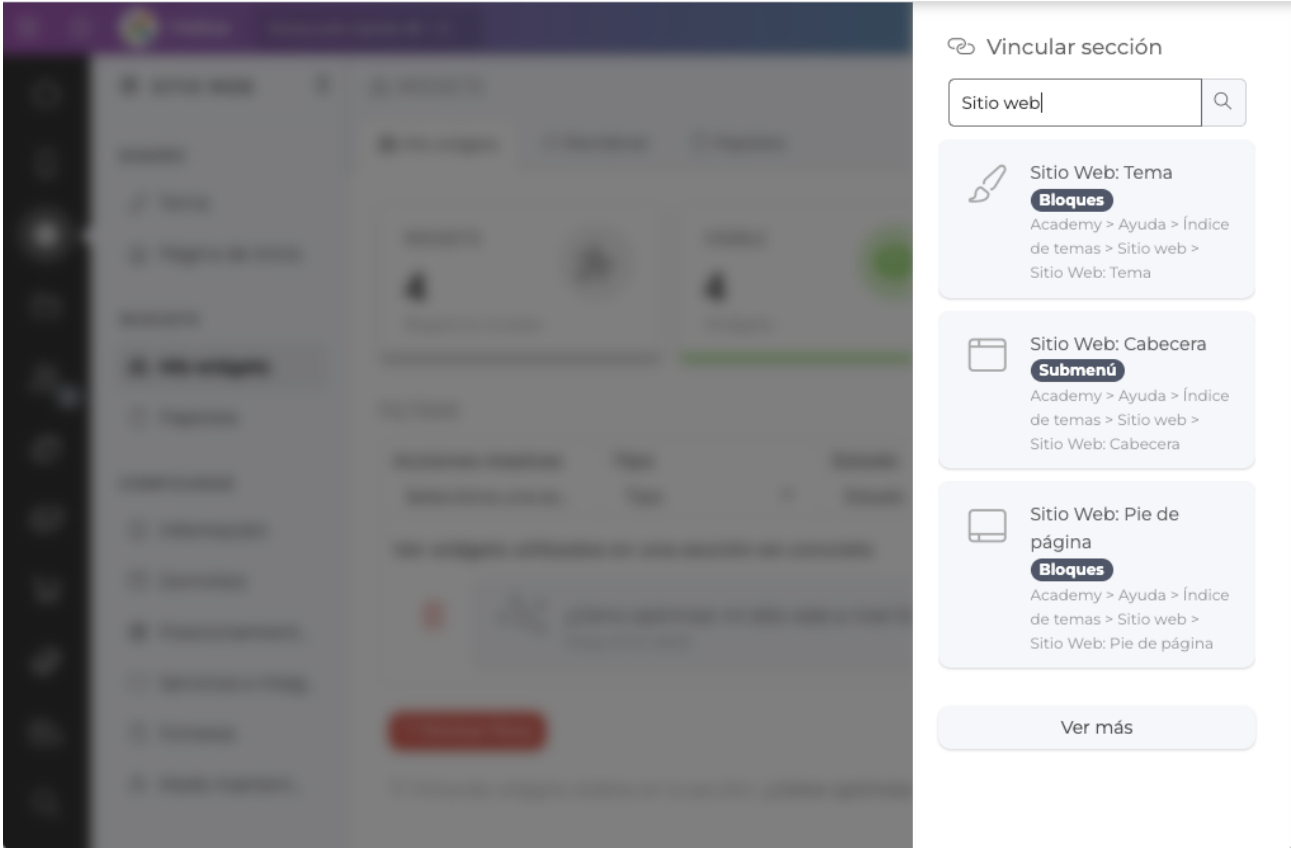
Vincular sección

Sitio web

Sitio Web: Tema
Bloques
Academy > Ayuda > Índice de temas > Sitio web > Sitio Web: Tema

Sitio Web: Cabecera
Submenú
Academy > Ayuda > Índice de temas > Sitio web > Sitio Web: Cabecera

Sitio Web: Pie de página
Bloques
Academy > Ayuda > Índice de temas > Sitio web > Sitio Web: Pie de página

Ver más